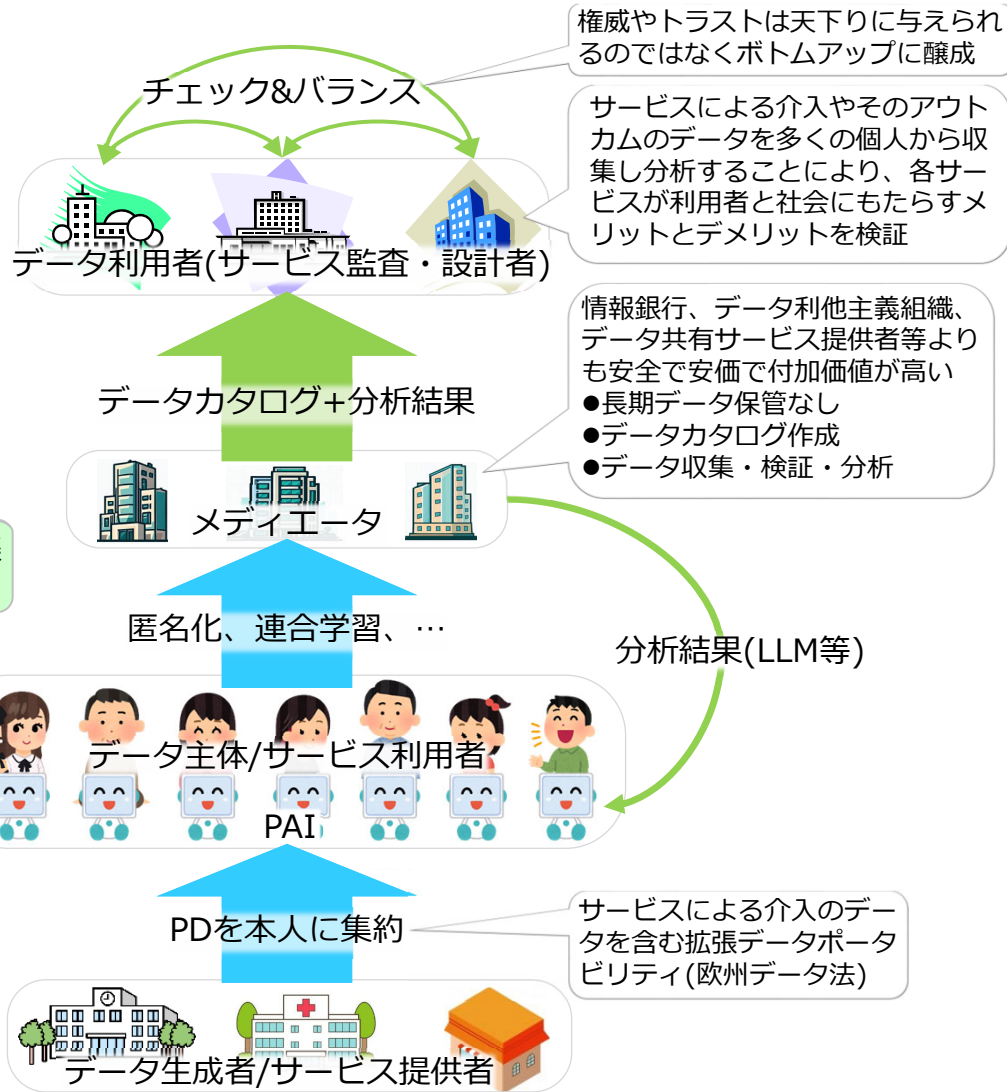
権威やトラストは天下りに与えられるのではなくボトムアップに醸成

チェック&バランス

サービスによる介入やそのアウトカムのデータを多くの個人から収集し分析することにより、各サービスが利用者と社会にもたらすメリットとデメリットを検証

データ利用者(サービス監査・設計者)

情報銀行、データ利他主義組織、データ共有サービス提供者等よりも安全で安価で付加価値が高い
●長期データ保管なし
●データカタログ作成
●データ収集・検証・分析

データカタログ+分析結果

メディエータ

匿名化、連合学習、…

分析結果(LLM等)

データ主体/サービス利用者

PAI

サービスによる介入のデータを含む拡張データポータビリティ(欧州データ法)

PDを本人に集約

データ生成者/サービス提供者